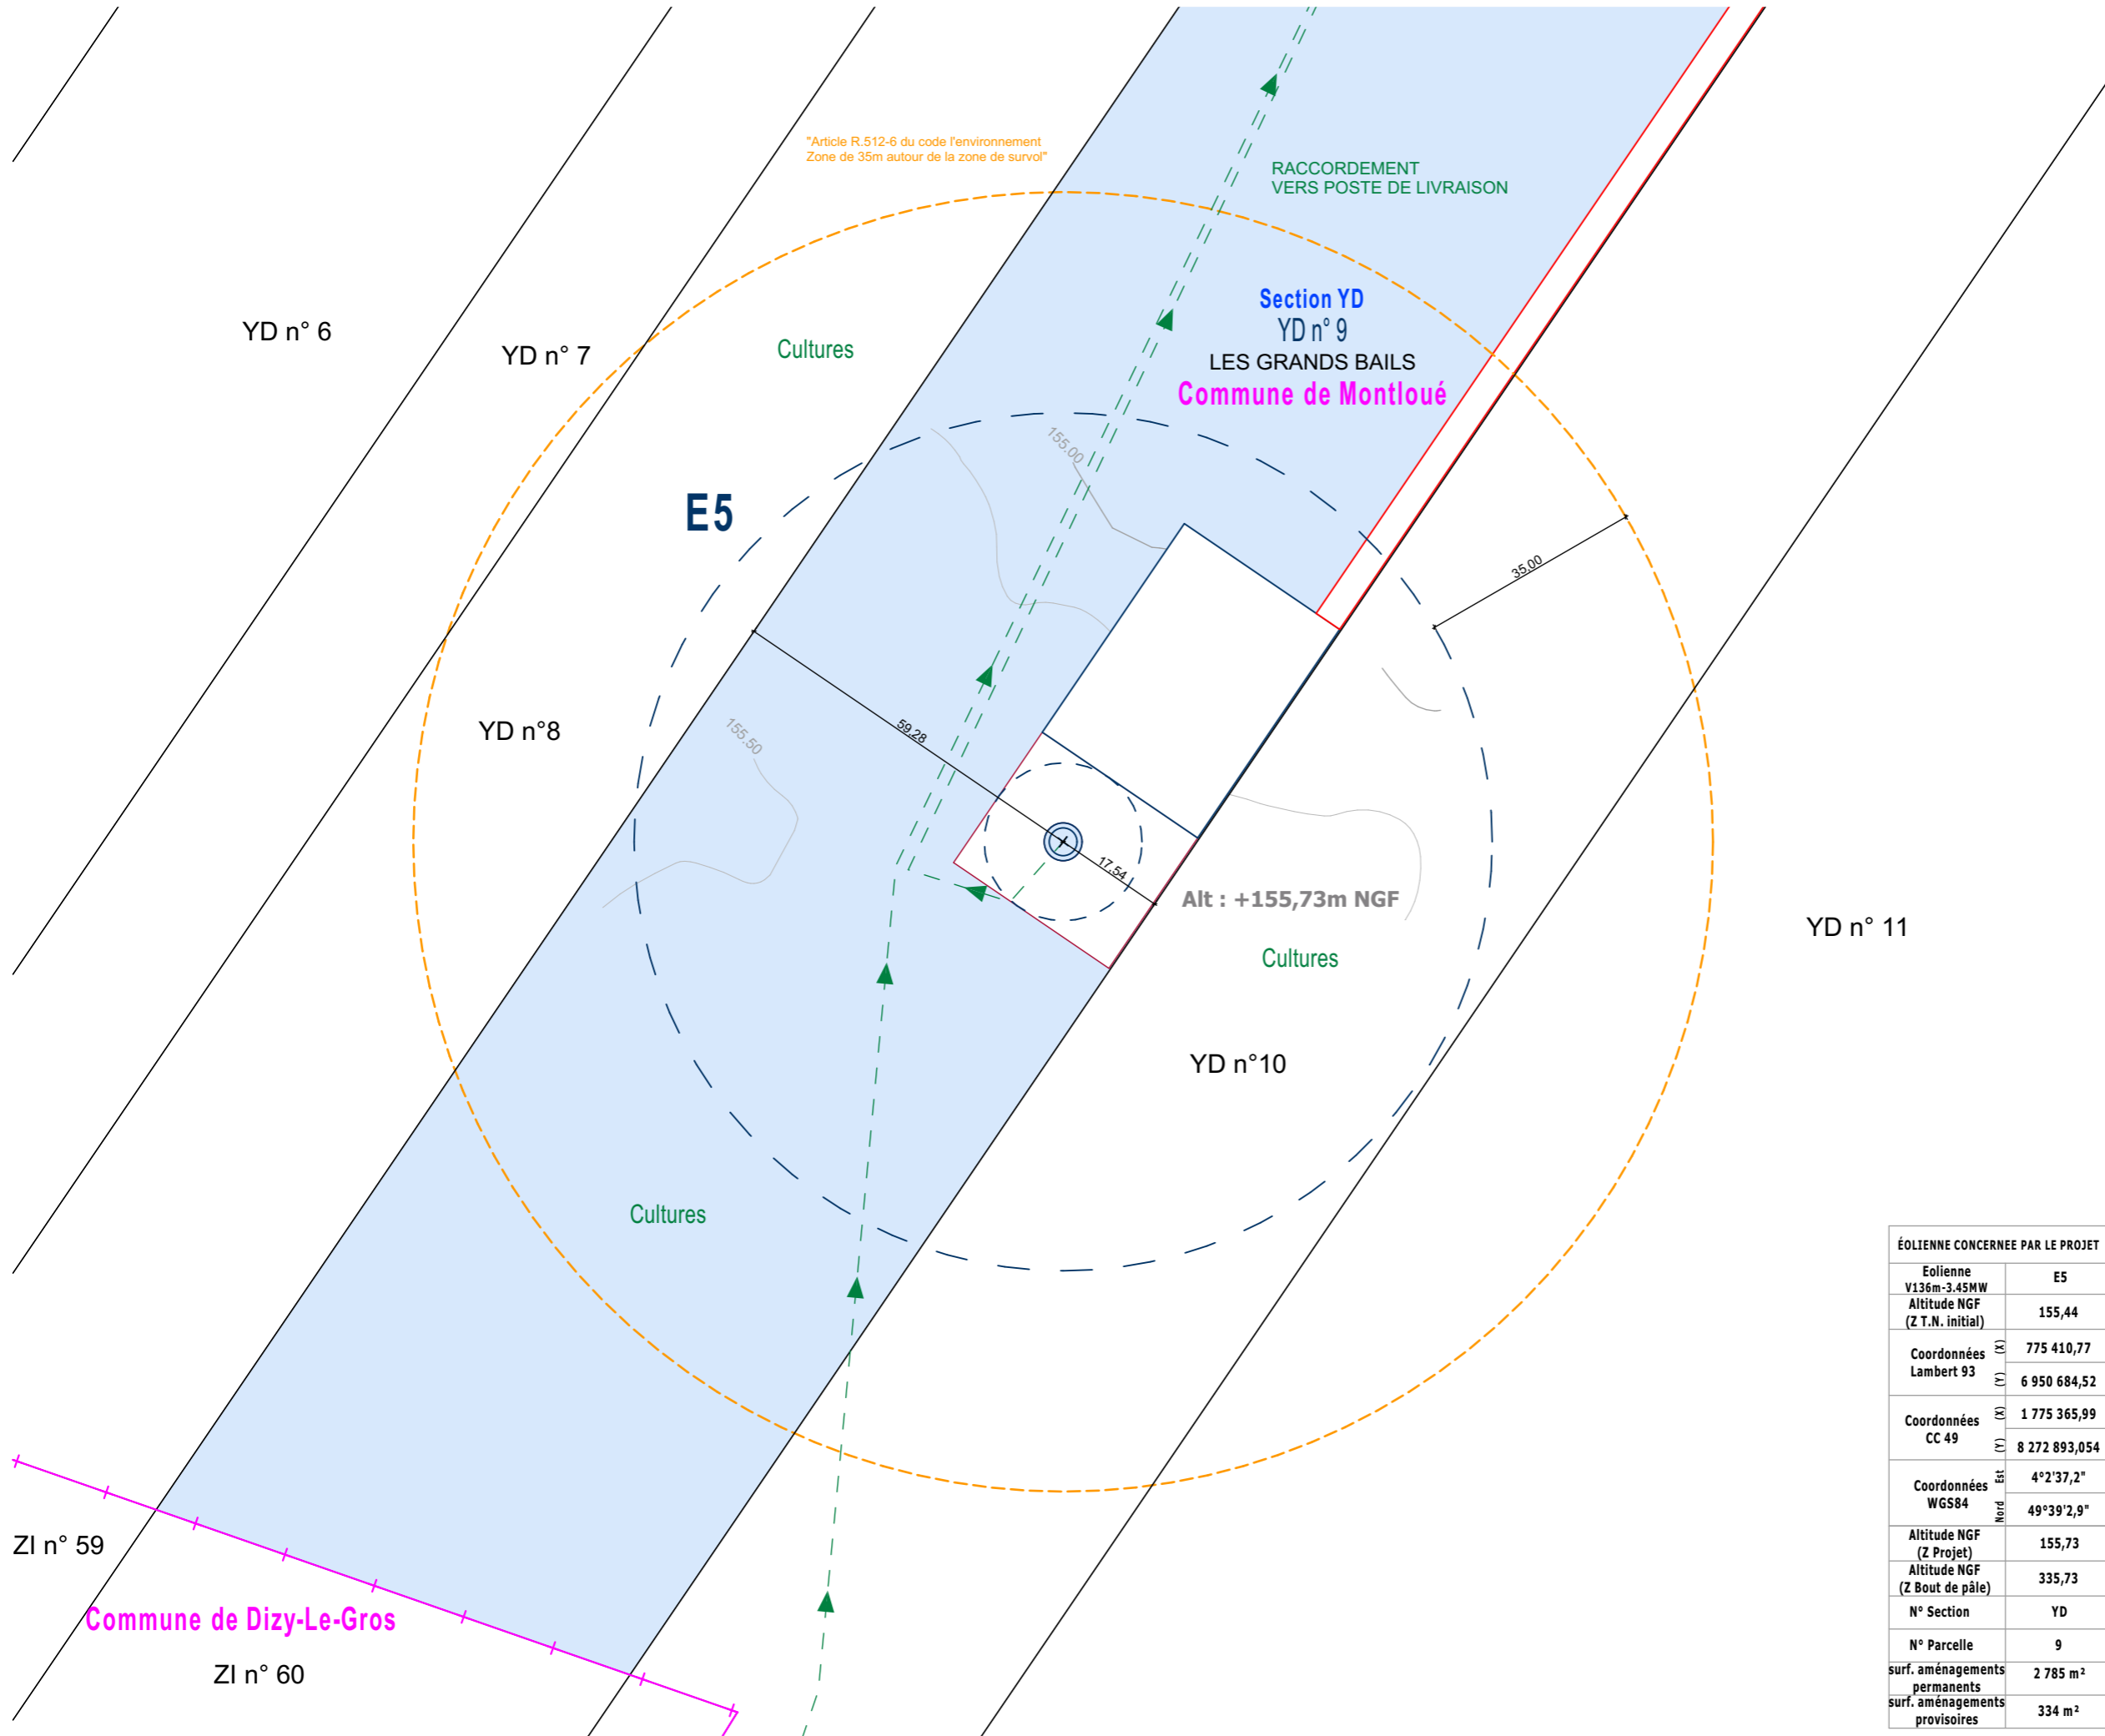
"Article R.512-6 du code l'environnement
Zone de 35m autour de la zone de survol"

RACCORDEMENT
VERS POSTE DE LIVRAISON

Section YD
YD n° 9
LES GRANDS BAILS
Commune de Montloué

YD n° 6

YD n° 7

Cultures

155,00

E5

35,00

YD n°8

155,50

59,28

17,54

Alt : +155,73m NGF

Cultures

YD n° 11

YD n°10

Cultures

ZI n° 59

Commune de Dizy-Le-Gros

ZI n° 60

| ÉOLIENNE CONCERNEE PAR LE PROJET | | |
|---|---|---|
| Eolienne V136m-3.45MW | | E5 |
| Altitude NGF (Z T.N. initial) | | 155,44 |
| Coordonnées Lambert 93 | (X) | 775 410,77 |
| | (Y) | 6 950 684,52 |
| Coordonnées CC 49 | (X) | 1 775 365,99 |
| | (Y) | 8 272 893,054 |
| Coordonnées WGS84 | Est | 4°2'37,2" |
| | Nord | 49°39'2,9" |
| Altitude NGF (Z Projet) | | 155,73 |
| Altitude NGF (Z Bout de pâle) | | 335,73 |
| N° Section | | YD |
| N° Parcelle | | 9 |
| surf. aménagements permanents | | 2 785 m² |
| surf. aménagements provisoires | | 334 m² |